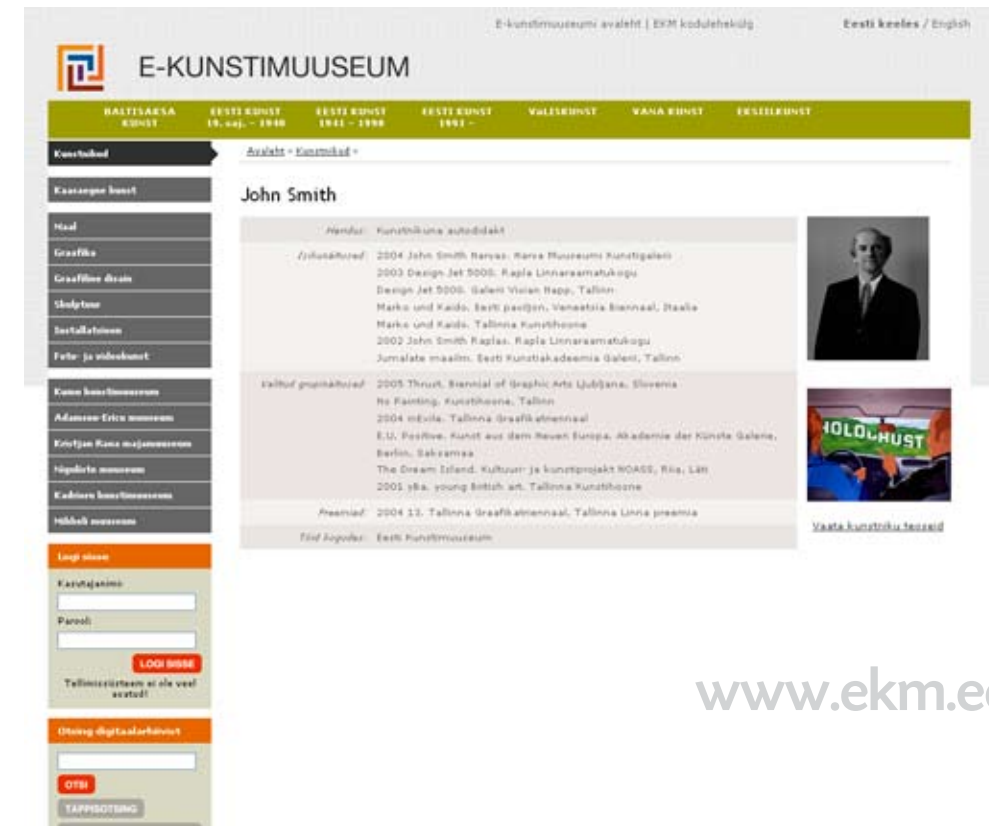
E-kunstimuuseumi avaleht | EKM koduleheküig Eesti keeles / English

E-KUNSTIMUUSEUM

BALTISAKSA KUNST | EESTI KUNST 19. saj. - 1940 | EESTI KUNST 1941 - 1990 | EESTI KUNST 1991 - | VÄLISKUNST | VANA KUNST | EKSIILKUNST

Kunstnikud

Kaasaegne kunst

Maal
Graafika
Graafiline disain
Skulptuur
Installatsioon
Foto- ja videokunst

Kumu kunstimuuseum
Adamson-Ericu muuseum
Kristjan Raua majamuuseum
Niguliste muuseum
Kadrioru kunstimuuseum
Mikkeli muuseum

Logi sisse
Kasutajanimi
Parool
LOGI SISSE
Tellimissüsteem ei ole veel avatud!

Otsing digitaalarhiivist
OTSI
TÄPPISOTSING

Avaleht > Kunstnikud >

John Smith

| Haridus: | Kunstnikuna autodidakt |
|---|---|
| Isikunäitused: | 2004 John Smith Narvas. Narva Muuseumi Kunstigalerii<br>2003 Design Jet 5000. Rapla Linnaraamatukogu<br>Design Jet 5000. Galerii Vision Napp, Tallinn<br>Marko und Kaido. Eesti paviljon, Veneetsia Biennaal, Itaalia<br>Marko und Kaido. Tallinna Kunstihoone<br>2002 John Smith Raplas. Rapla Linnaraamatukogu<br>Jumalate maailm. Eesti Kunstiakadeemia Galerii, Tallinn |
| Valitud grupinäitused: | 2005 Thrust. Biennial of Graphic Arts Ljubljana, Slovenia<br>No Painting. Kunstihoone, Tallinn<br>2004 inEvile. Tallinna Graafikatriennaal<br>E.U. Positive. Kunst aus dem Neuen Europa, Akademie der Künste Galerie, Berlin, Saksamaa<br>The Dream Island. Kultuuri- ja kunstiprojekt NOASS, Riia, Läti<br>2001 yBa. young British art. Tallinna Kunstihoone |
| Preemiad: | 2004 13. Tallinna Graafikatriennaal, Tallinna Linna preemia |
| Tööd kogudes: | Eesti Kunstimuuseum |

HOLOCHUST

Vaata kunstniku teoseid

www.ekm.e